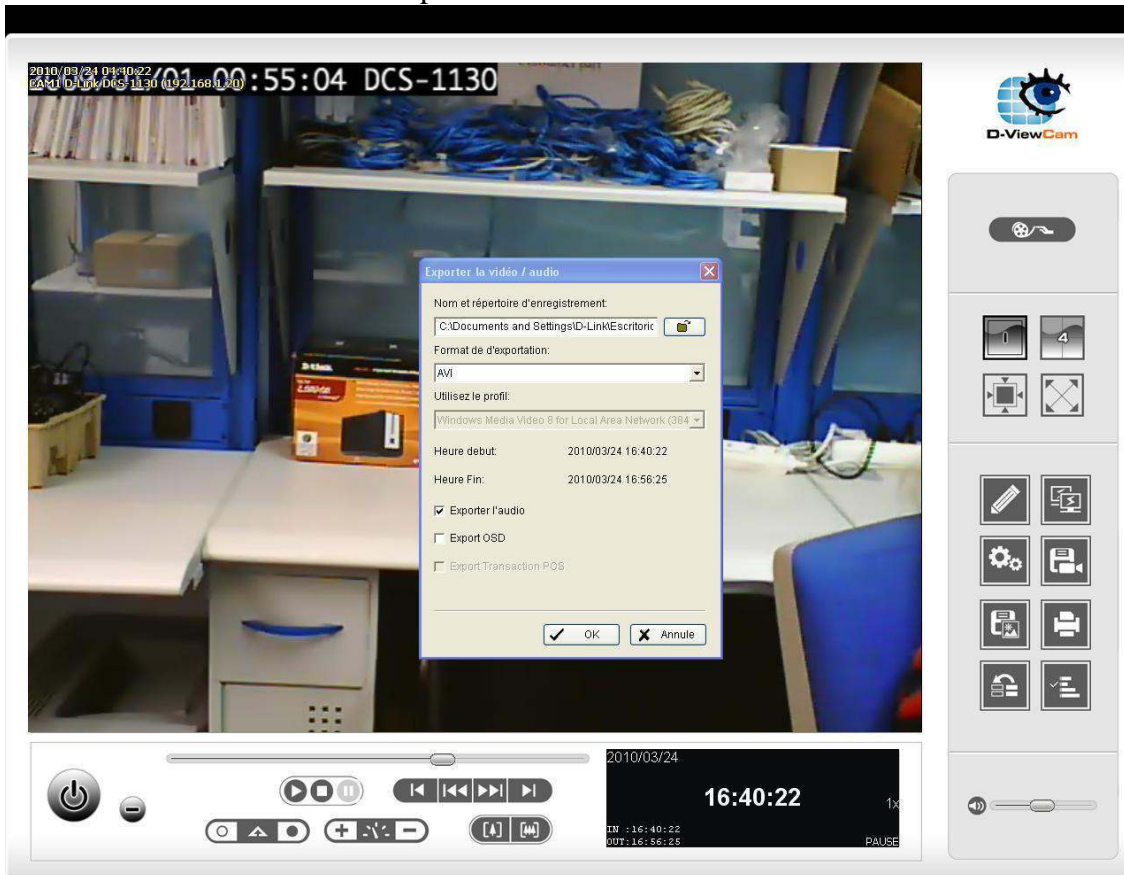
2010/03/24 04:40:22
CAM1 D-Link DCS-1130 (192.168.1.20)
/01 00:55:04 DCS-1130

D-ViewCam

Exporter la vidéo / audio

Nom et répertoire d'enregistrement:
C:\Documents and Settings\D-Link\Escritorio
Format de d'exportation:
AVI
Utilisez le profil:
Windows Media Video 8 for Local Area Network (384
Heure debut: 2010/03/24 16:40:22
Heure Fin: 2010/03/24 16:56:25
Exporter l'audio
Export OSD
Export Transaction POS
OK
Annule

4

2010/03/24
16:40:22
1x
IN :16:40:22
OUT:16:56:25
PAUSE